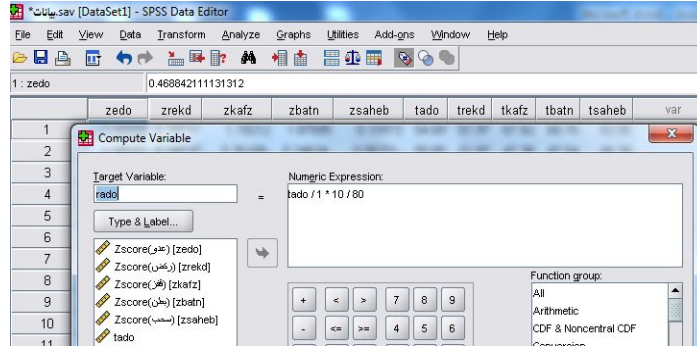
بيانات*.sav [DataSet1] - SPSS Data Editor

File Edit View Data Transform Analyze Graphs Utilities Add-ons Window Help

1 : zedo 0.468842111131312

| | zedo | zrekd | zkafz | zbatn | zsaheb | tado | trekd | tkafz | tbatn | tsaheb | var |
|---|---|---|---|---|---|---|---|---|---|---|---|
| 1 | | | | | | | | | | | |
| 2 | | | | | | | | | | | |
| 3 | | | | | | | | | | | |
| 4 | | | | | | | | | | | |
| 5 | | | | | | | | | | | |
| 6 | | | | | | | | | | | |
| 7 | | | | | | | | | | | |
| 8 | | | | | | | | | | | |
| 9 | | | | | | | | | | | |
| 10 | | | | | | | | | | | |
| 11 | | | | | | | | | | | |

Compute Variable

Target Variable:
rado
=
Numeric Expression:
tado / 1 * 10 / 80

Type & Label...

Zscore(عدو) [zedo]
Zscore(ركض) [zrekd]
Zscore(قفز) [zkafz]
Zscore(بطن) [zbatn]
Zscore(سحب) [zsaheb]
tado

+ < > 7 8 9
- <= >= 4 5 6

Function group:
All
Arithmetic
CDF & Noncentral CDF
Conversion